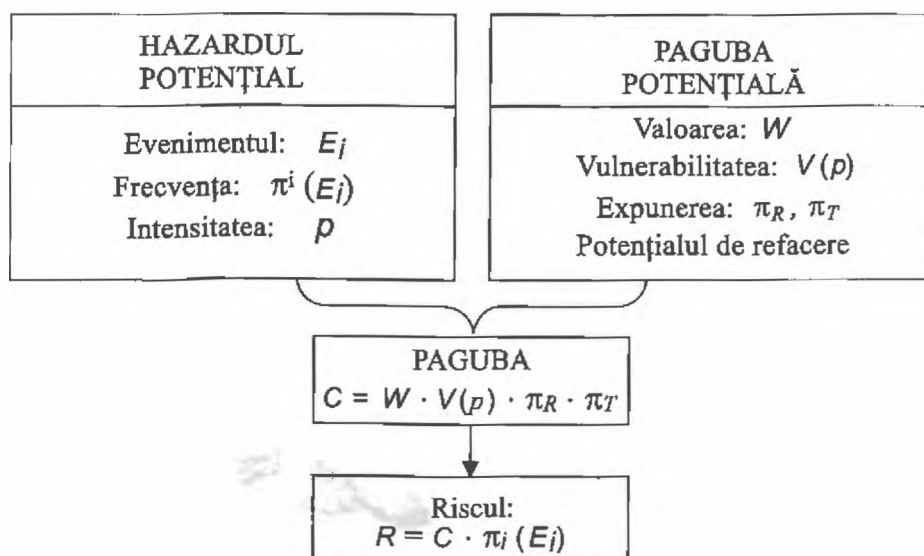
HAZARDUL POTENŢIAL

Evenimentul: $E_i$
Frecvenţa: $\pi^i (E_i)$
Intensitatea: $p$

PAGUBA POTENŢIALĂ

Valoarea: $W$
Vulnerabilitatea: $V(p)$
Expunerea: $\pi_R$, $\pi_T$
Potenţialul de refacere

PAGUBA
$C = W \cdot V(p) \cdot \pi_R \cdot \pi_T$

Riscul:
$R = C \cdot \pi_i (E_i)$